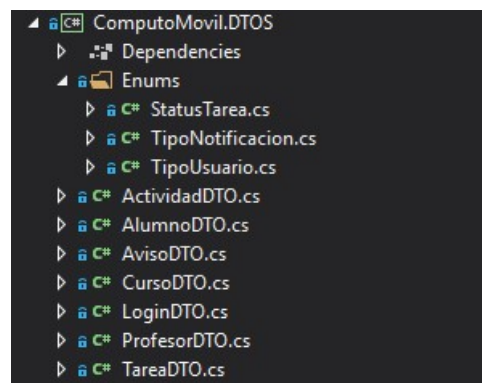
ComputoMovil.DTOS
Dependencies
Enums
C# StatusTarea.cs
C# TipoNotificacion.cs
C# TipoUsuario.cs
C# ActividadDTO.cs
C# AlumnoDTO.cs
C# AvisoDTO.cs
C# CursoDTO.cs
C# LoginDTO.cs
C# ProfesorDTO.cs
C# TareaDTO.cs